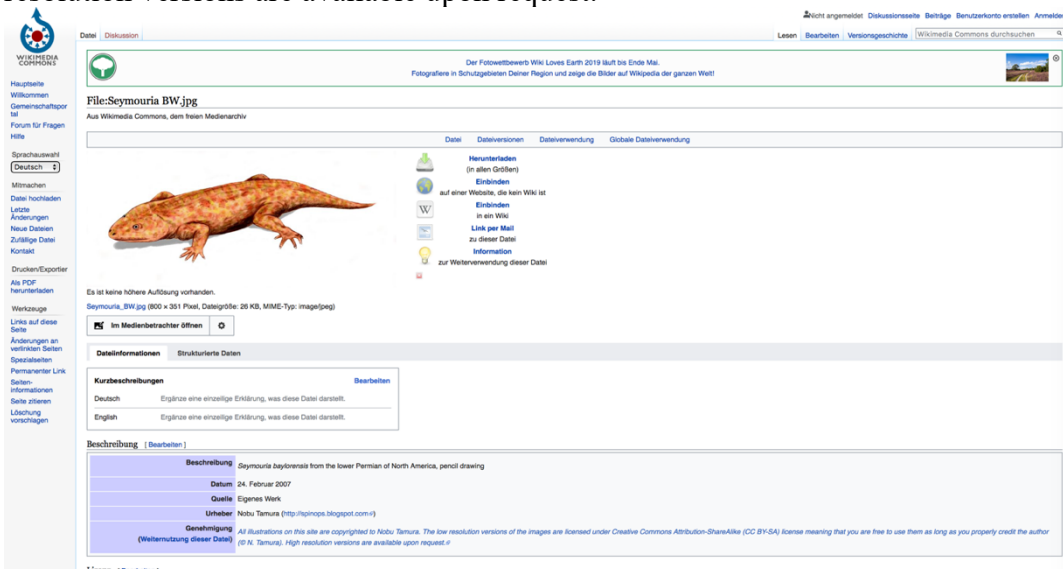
resolution versions are available upon request.

Nicht angemeldet Diskussionsseite Beiträge Benutzerkonto erstellen Anmelden

WIKIMEDIA COMMONS

Datei Diskussion

Lesen Bearbeiten Versionsgeschichte Wikimedia Commons durchsuchen

Der Fotowettbewerb Wiki Loves Earth 2019 läuft bis Ende Mai.
Fotografiere in Schutzgebieten Deiner Region und zeige die Bilder auf Wikipedia der ganzen Welt!

Hauptseite
Willkommen
Gemeinschaftsportal
Forum für Fragen
Hilfe

Sprachauswahl
Deutsch

Mitmachen
Datei hochladen
Letzte Änderungen
Neue Dateien
Zufällige Datei
Kontakt

Drucken/Exportieren
Als PDF herunterladen

Werkzeuge
Links auf diese Seite
Änderungen an verlinkten Seiten
Spezialseiten
Permanenter Link
Seiten-informationen
Seite zitieren
Löschung vorschlagen

File:Seymouria BW.jpg
Aus Wikimedia Commons, dem freien Medienarchiv

Datei Dateiversionen Dateiverwendung Globale Dateiverwendung

Herunterladen
(in allen Größen)
Einbinden
auf einer Website, die kein Wiki ist
Einbinden
in ein Wiki
Link per Mail
zu dieser Datei
Information
zur Weiterverwendung dieser Datei

Es ist keine höhere Auflösung vorhanden.
Seymouria_BW.jpg (800 × 351 Pixel, Dateigröße: 26 KB, MIME-Typ: image/jpeg)

Im Medienbetrachter öffnen

Dateiinformationen Strukturierte Daten

Kurzbeschreibungen Bearbeiten

Deutsch Ergänze eine einzeilige Erklärung, was diese Datei darstellt.
English Ergänze eine einzeilige Erklärung, was diese Datei darstellt.

Beschreibung [ Bearbeiten ]

| | |
|---|---|
| Beschreibung | Seymouria baylorensis from the lower Permian of North America, pencil drawing |
| Datum | 24. Februar 2007 |
| Quelle | Eigenes Werk |
| Urheber | Nobu Tamura (http://spinops.blogspot.com) |
| Genehmigung (Weiternutzung dieser Datei) | All illustrations on this site are copyrighted to Nobu Tamura. The low resolution versions of the images are licensed under Creative Commons Attribution-ShareAlike (CC BY-SA) license meaning that you are free to use them as long as you properly credit the author (© N. Tamura). High resolution versions are available upon request. |